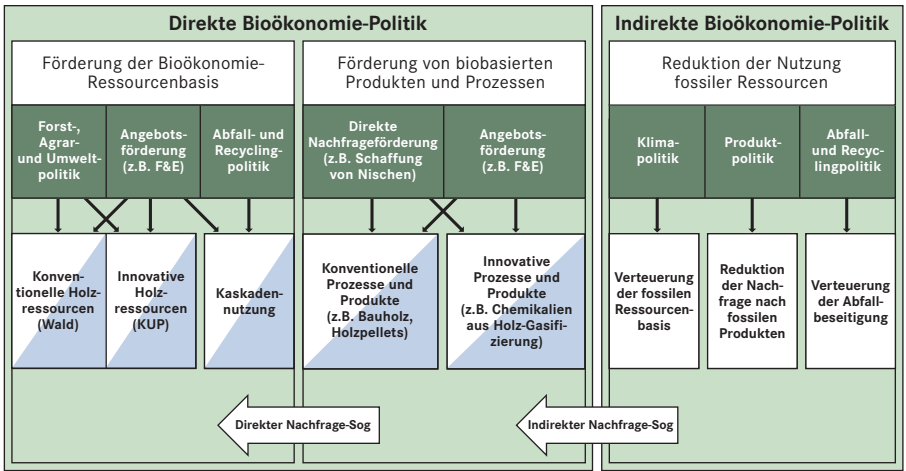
Direkte Bioökonomie-Politik

Förderung der Bioökonomie-Ressourcenbasis

Forst-, Agrar- und Umweltpolitik

Angebotsförderung (z.B. F&E)

Abfall- und Recyclingpolitik

Konventionelle Holzressourcen (Wald)

Innovative Holzressourcen (KUP)

Kaskadennutzung

Förderung von biobasierten Produkten und Prozessen

Direkte Nachfrageförderung (z.B. Schaffung von Nischen)

Angebotsförderung (z.B. F&E)

Konventionelle Prozesse und Produkte (z.B. Bauholz, Holzpellets)

Innovative Prozesse und Produkte (z.B. Chemikalien aus Holz-Gasifizierung)

Direkter Nachfrage-Sog

Indirekte Bioökonomie-Politik

Reduktion der Nutzung fossiler Ressourcen

Klimapolitik

Produktpolitik

Abfall- und Recyclingpolitik

Verteuerung der fossilen Ressourcenbasis

Reduktion der Nachfrage nach fossilen Produkten

Verteuerung der Abfallbeseitigung

Indirekter Nachfrage-Sog